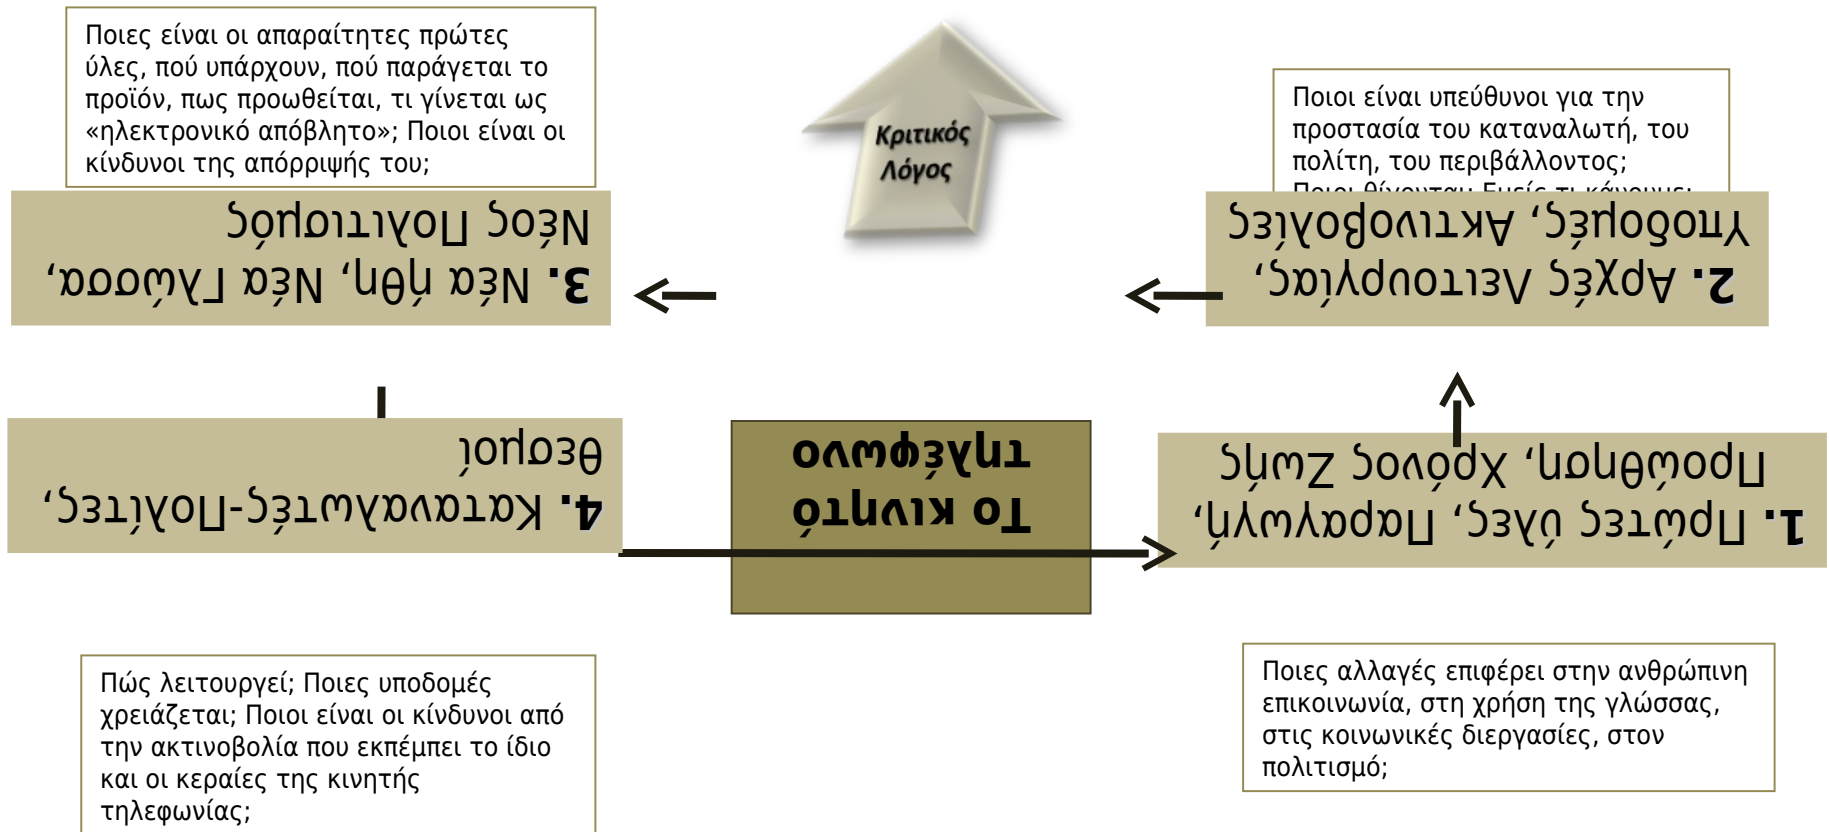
Ποιες είναι οι απαραίτητες πρώτες ύλες, πού υπάρχουν, πού παράγεται το προϊόν, πως προωθείται, τι γίνεται ως «ηλεκτρονικό απόβλητο»; Ποιοι είναι οι κίνδυνοι της απόρριψής του;

Κριτικός Λόγος

Ποιοι είναι υπεύθυνοι για την προστασία του καταναλωτή, του πολίτη, του περιβάλλοντος;
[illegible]

3. Νέα ύλη, Νέα Γλώσσα, Νέος Πολιτισμός

2. Αρχές Λειτουργίας, Υποδομές, Ακτινοβολίες

4. Καταναλωτές-Πολίτες, Θεσμοί

Το κινητό τηλέφωνο

1. Πρώτες ύλες, Παραγωγή, Προώθηση, Χρόνος Ζωής

Πώς λειτουργεί; Ποιες υποδομές χρειάζεται; Ποιοι είναι οι κίνδυνοι από την ακτινοβολία που εκπέμπει το ίδιο και οι κεραίες της κινητής τηλεφωνίας;

Ποιες αλλαγές επιφέρει στην ανθρώπινη επικοινωνία, στη χρήση της γλώσσας, στις κοινωνικές διεργασίες, στον πολιτισμό;